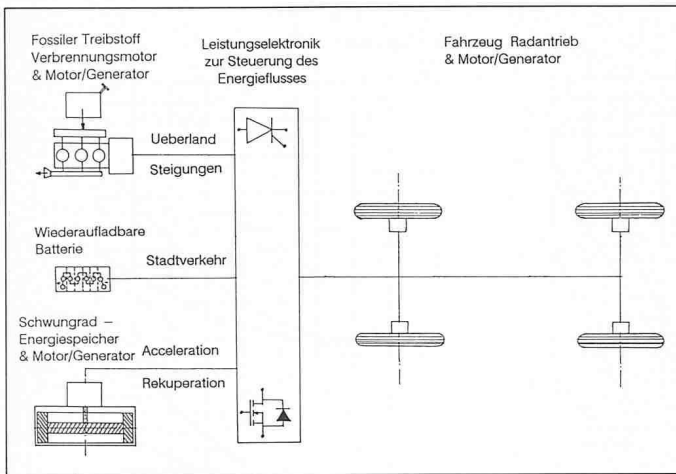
Fossiler Treibstoff
Verbrennungsmotor
& Motor/Generator

Leistungselektronik
zur Steuerung des
Energieflusses

Fahrzeug Radantrieb
& Motor/Generator

Ueberland

Steigungen

Wiederaufladbare
Batterie

Stadtverkehr

Schwungrad –
Energiespeicher
& Motor/Generator

Acceleration

Rekuperation